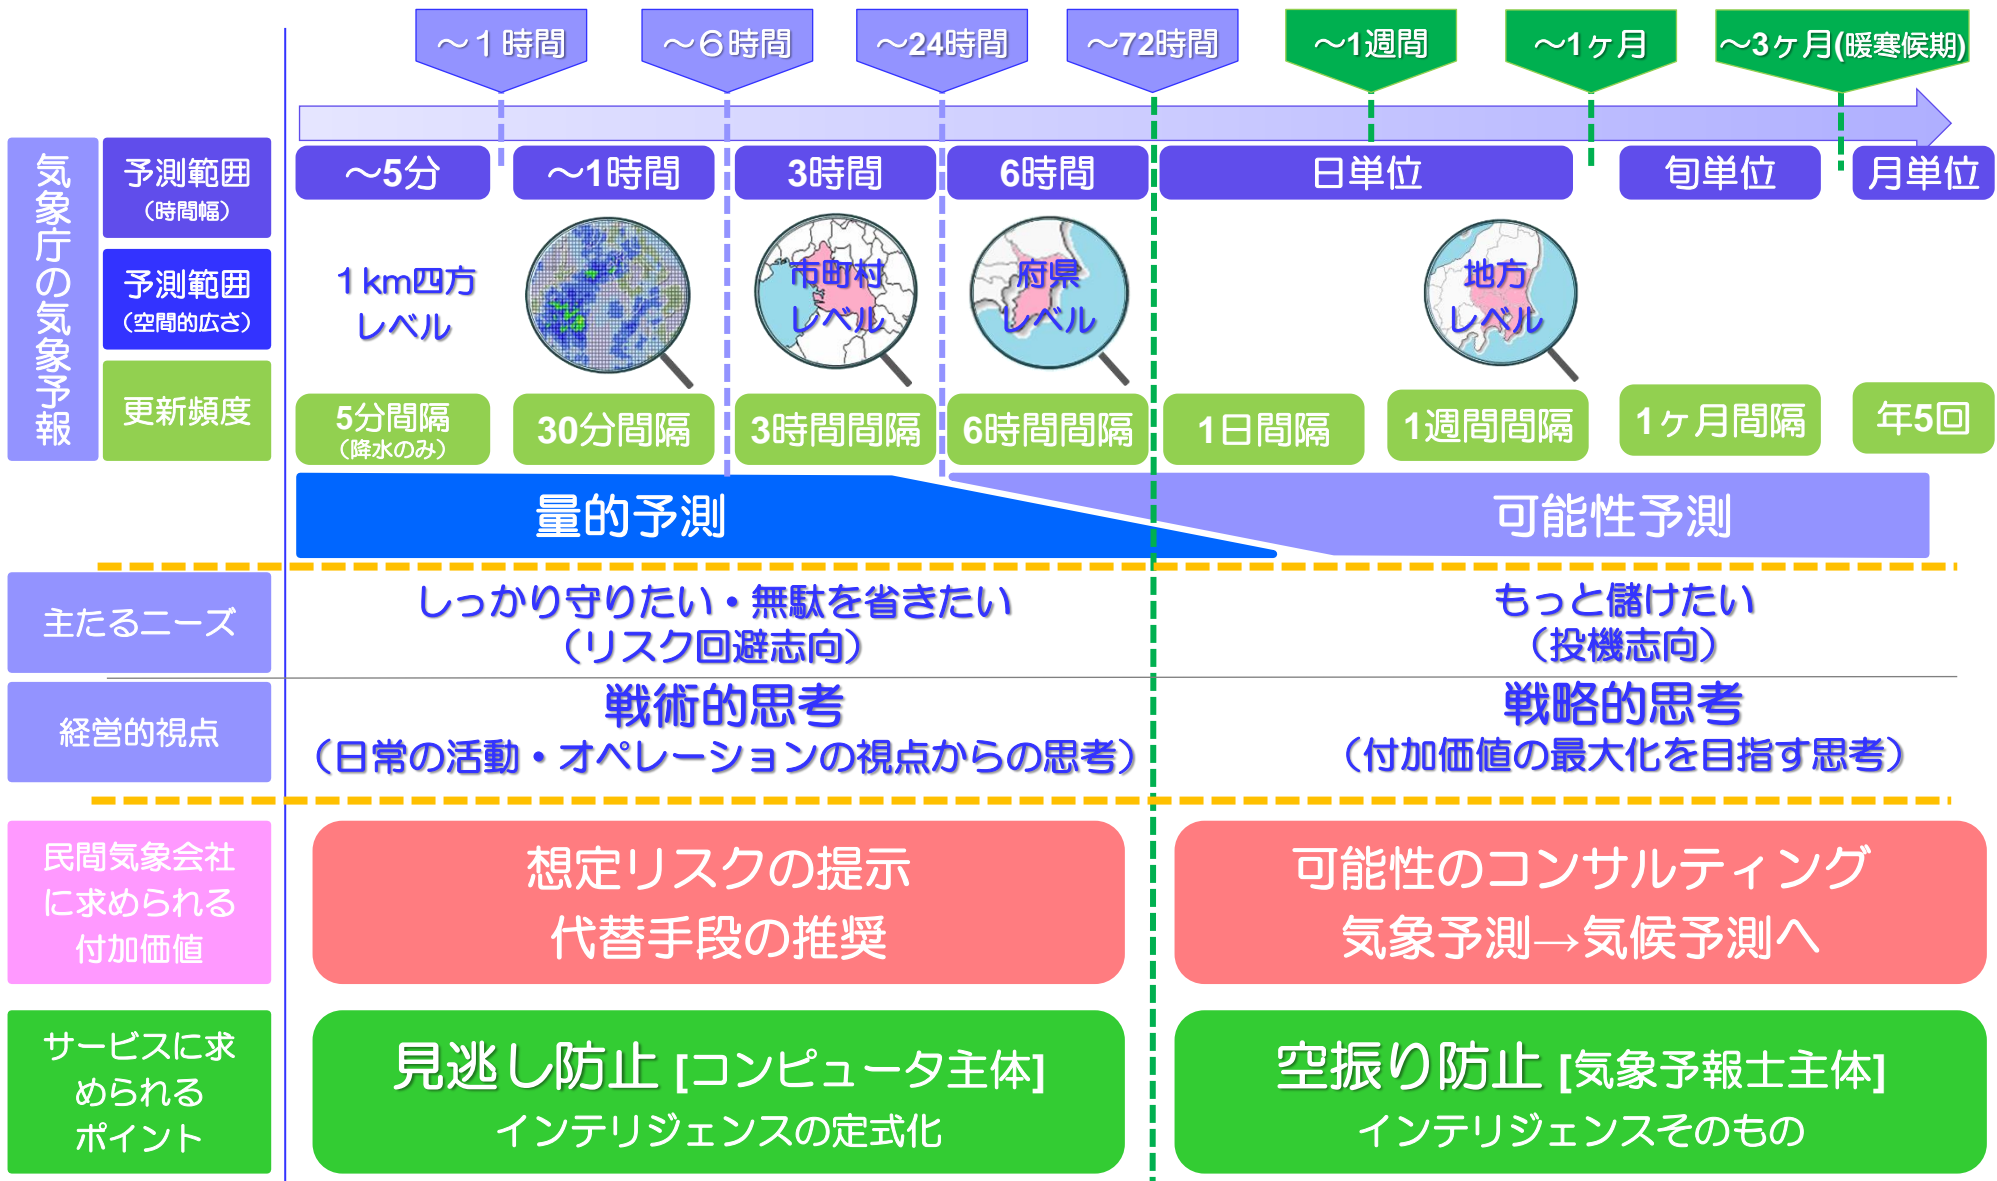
～１時間
～６時間
～24時間
～72時間
～1週間
～1ヶ月
～3ヶ月(暖寒候期)

気象庁の気象予報

予測範囲（時間幅）
～5分
～1時間
3時間
6時間
日単位
旬単位
月単位

予測範囲（空間的広さ）
１km四方レベル
市町村レベル
府県レベル
地方レベル

更新頻度
5分間隔（降水のみ）
30分間隔
3時間間隔
6時間間隔
1日間隔
1週間間隔
1ヶ月間隔
年5回

量的予測
可能性予測

主たるニーズ
しっかり守りたい・無駄を省きたい（リスク回避志向）
もっと儲けたい（投機志向）

経営的視点
戦術的思考（日常の活動・オペレーションの視点からの思考）
戦略的思考（付加価値の最大化を目指す思考）

民間気象会社に求められる付加価値
想定リスクの提示
代替手段の推奨
可能性のコンサルティング
気象予測→気候予測へ

サービスに求められるポイント
見逃し防止 [コンピュータ主体]
インテリジェンスの定式化
空振り防止 [気象予報士主体]
インテリジェンスそのもの